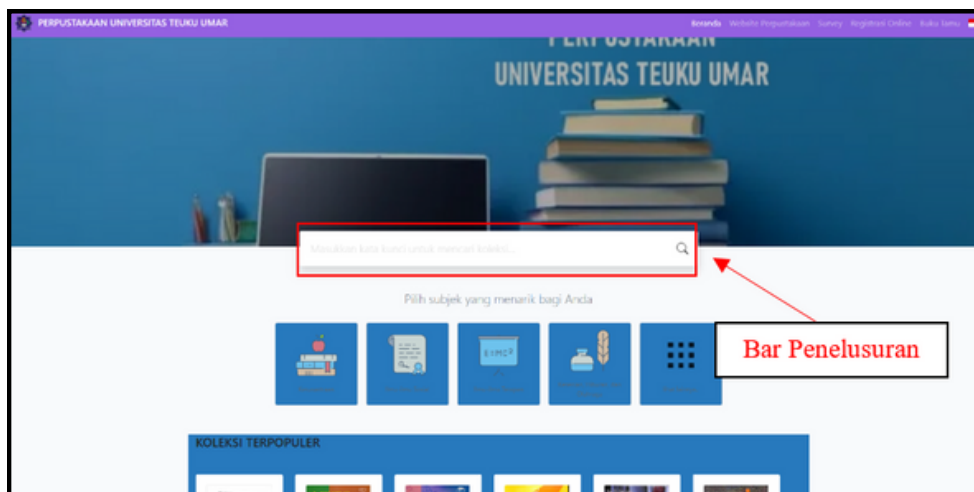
PERPUSTAKAAN UNIVERSITAS TEUKU UMAR

Beranda Website Perpustakaan Survey Registrasi Online Buku Tamu

PERPUSTAKAAN
UNIVERSITAS TEUKU UMAR

Masukkan kata kunci untuk mencari koleksi...

Pilih subjek yang menarik bagi Anda

Bar Penelusuran

KOLEKSI TERPOPULER